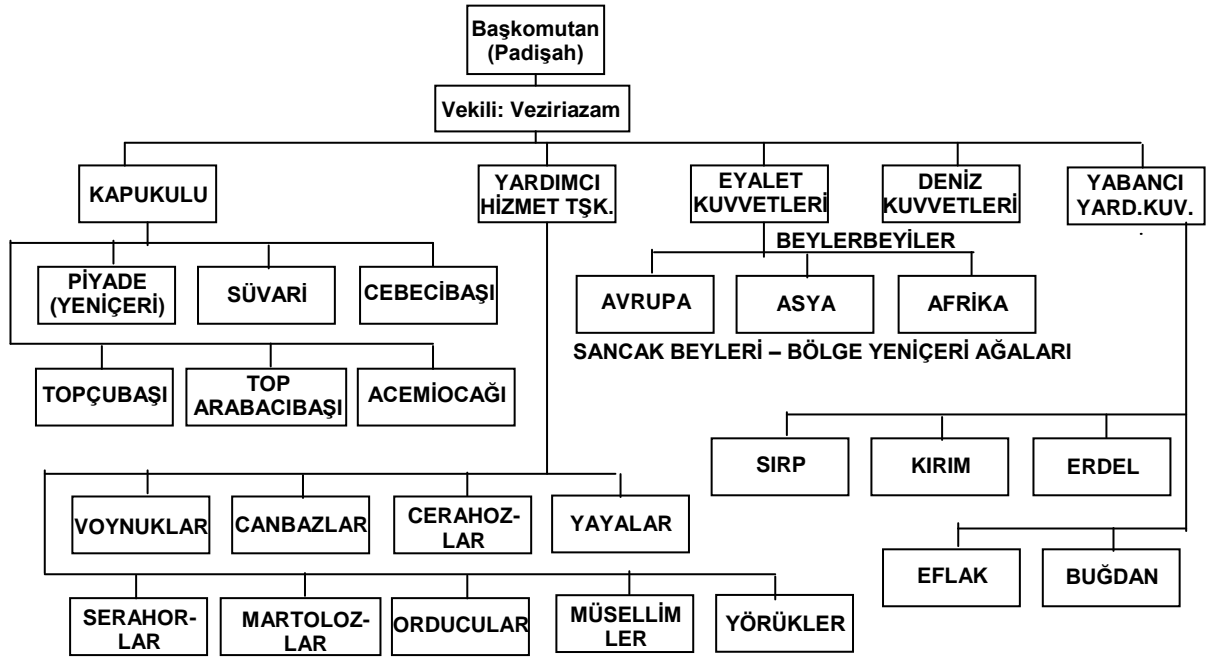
Başkomutan (Padişah)

Vekili: Veziriazam

KAPUKULU

YARDIMCI HİZMET TŞK.

EYALET KUVVETLERİ

DENİZ KUVVETLERİ

YABANCI YARD.KUV.

PİYADE (YENİÇERİ)

SÜVARİ

CEBECİBAŞI

TOPÇUBAŞI

TOP ARABACIBAŞI

ACEMİOCAĞI

BEYLERBEYİLER

AVRUPA

ASYA

AFRİKA

SANCAK BEYLERİ – BÖLGE YENİÇERİ AĞALARI

SIRP

KIRIM

ERDEL

EFLAK

BUĞDAN

VOYNUKLAR

CANBAZLAR

CERAHOZLAR

YAYALAR

SERAHORLAR

MARTOLOZLAR

ORDUCULAR

MÜSELLİM LER

YÖRÜKLER